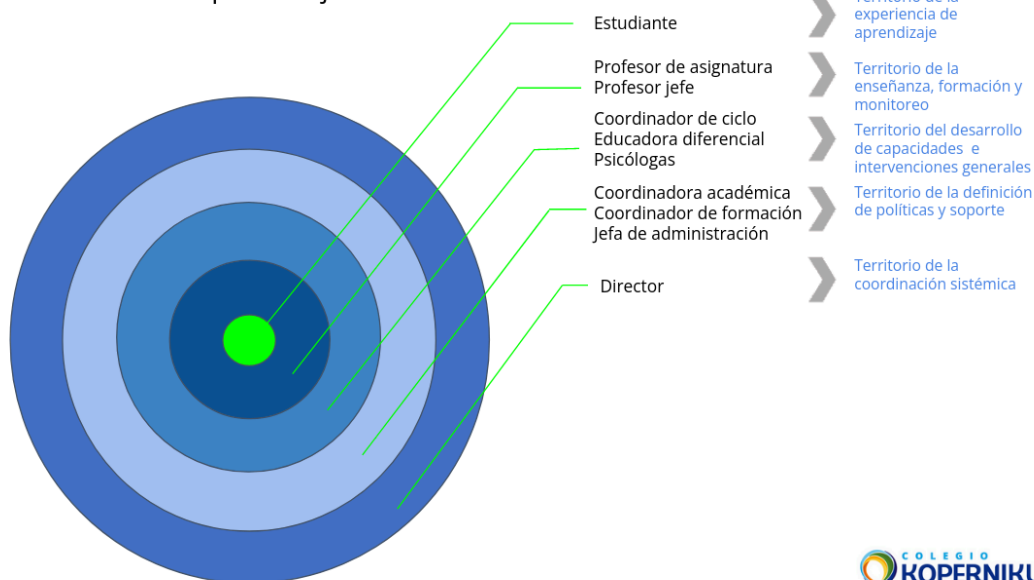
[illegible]

Estudiante

Territorio de la experiencia de aprendizaje

Profesor de asignatura
Profesor jefe

Territorio de la enseñanza, formación y monitoreo

Coordinador de ciclo
Educadora diferencial
Psicólogas

Territorio del desarrollo de capacidades e intervenciones generales

Coordinadora académica
Coordinador de formación
Jefa de administración

Territorio de la definición de políticas y soporte

Director

Territorio de la coordinación sistémica

COLEGIO KOPERNIK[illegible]